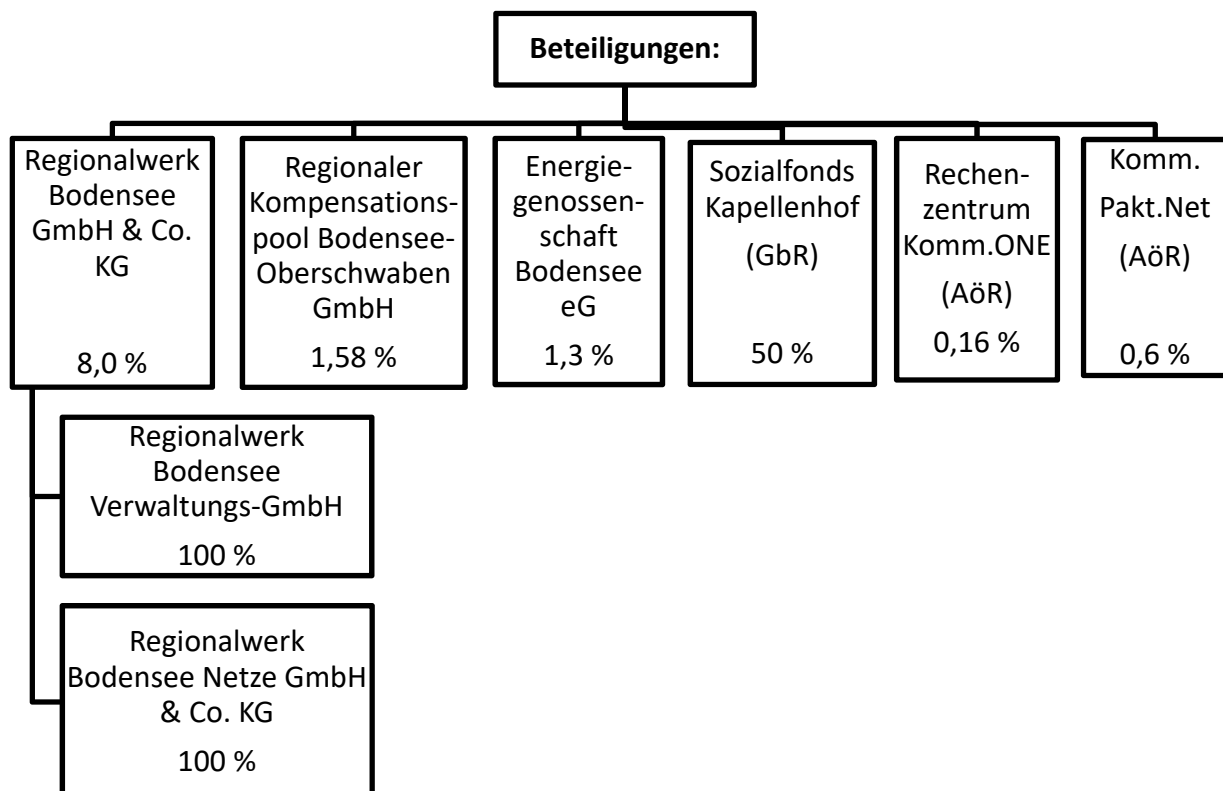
Beteiligungen:

Regionalwerk Bodensee GmbH & Co. KG

8,0 %

Regionaler Kompensationspool Bodensee-Oberschwaben GmbH

1,58 %

Energiegenossenschaft Bodensee eG

1,3 %

Sozialfonds Kapellenhof

(GbR)

50 %

Rechenzentrum Komm.ONE

(AöR)

0,16 %

Komm. Pakt.Net

(AöR)

0,6 %

Regionalwerk Bodensee Verwaltungs-GmbH

100 %

Regionalwerk Bodensee Netze GmbH & Co. KG

100 %